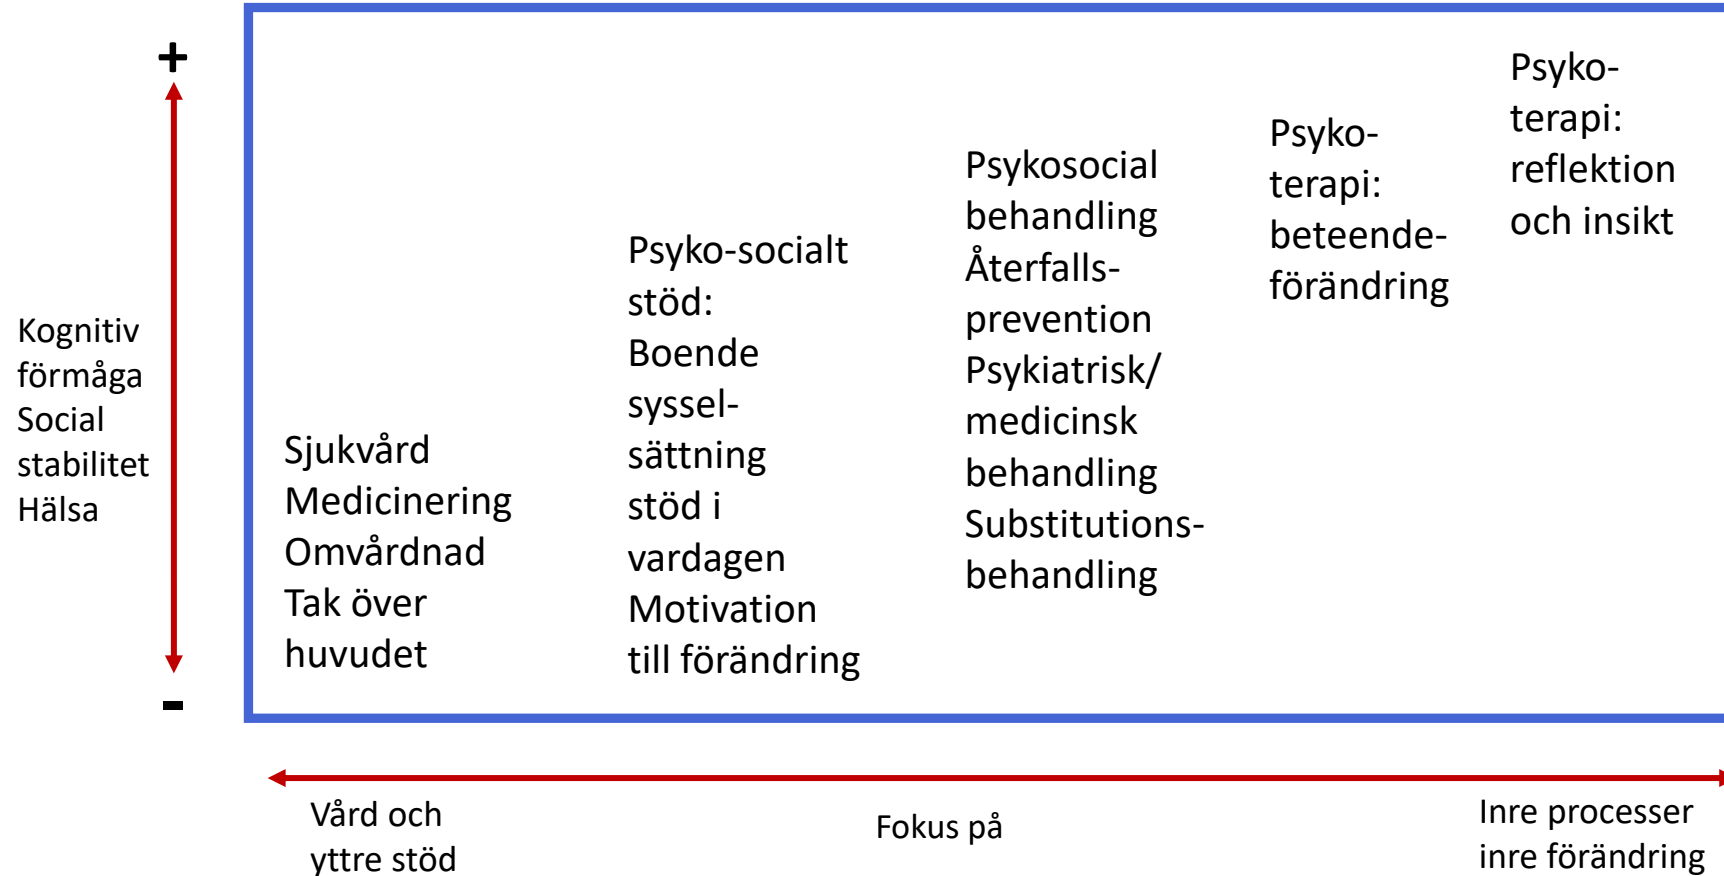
+

Kognitiv förmåga
Social stabilitet
Hälsa

-

Sjukvård
Medicinering
Omvårdnad
Tak över huvudet

Psyko-socialt stöd:
Boende
syssel-sättning
stöd i vardagen
Motivation till förändring

Psykosocial behandling
Återfalls-prevention
Psykiatrisk/ medicinsk behandling
Substitutions-behandling

Psyko-terapi: beteende-förändring

Psyko-terapi: reflektion och insikt

Vård och yttre stöd

Fokus på

Inre processer inre förändring